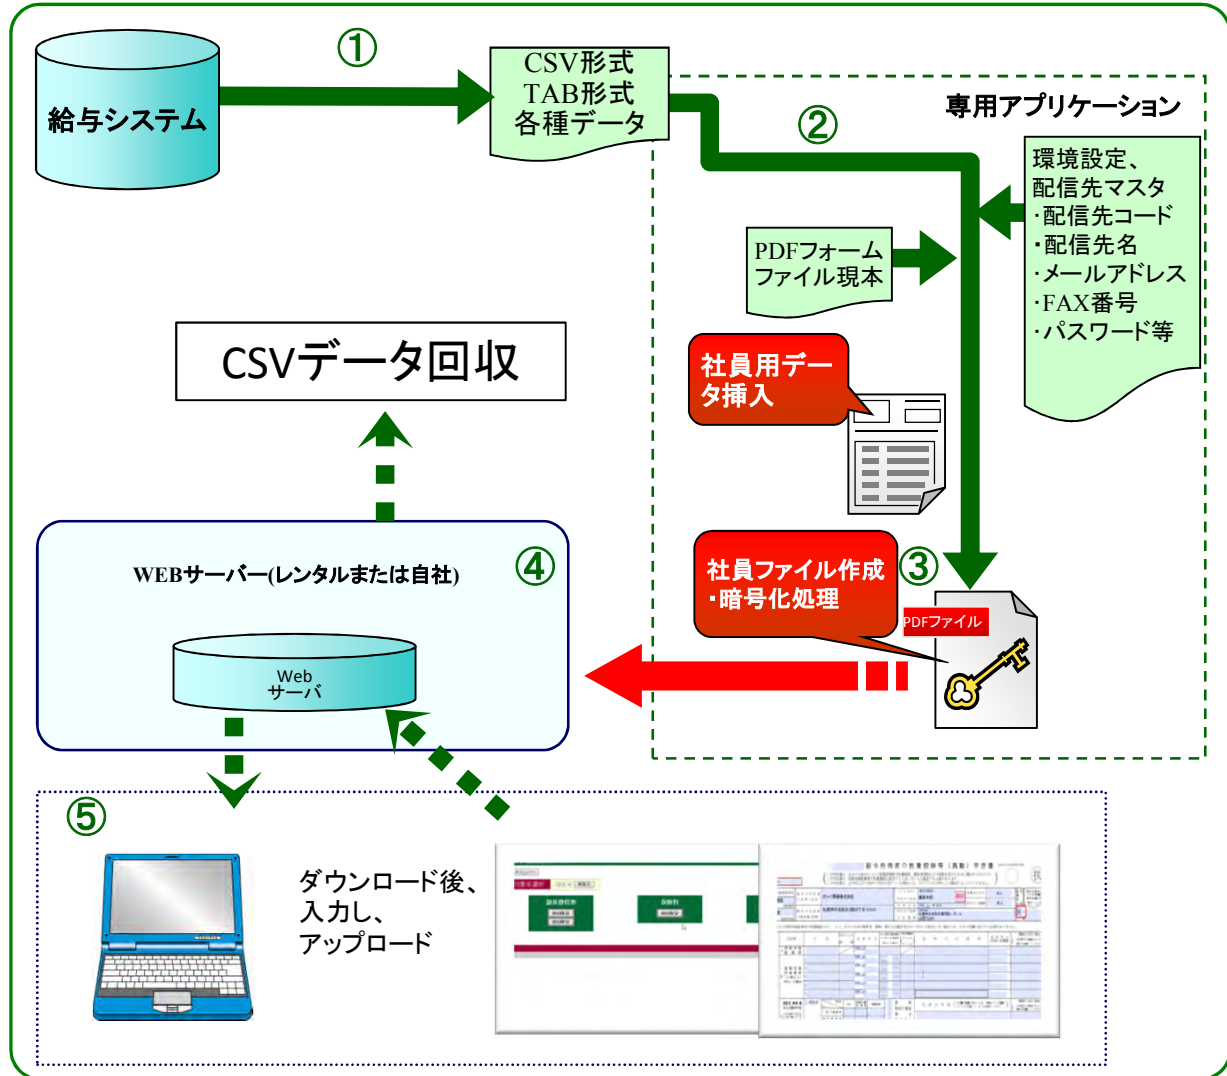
給与システム

①

CSV形式
TAB形式
各種データ

専用アプリケーション

②

環境設定、
配信先マスタ
・配信先コード
・配信先名
・メールアドレス
・FAX番号
・パスワード等

PDFフォーム
ファイル現本

CSVデータ回収

社員用データ挿入

WEBサーバー(レンタルまたは自社)

④

社員ファイル作成
・暗号化処理

③

PDFファイル

Web
サーバ

⑤

ダウンロード後、
入力し、
アップロード

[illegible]